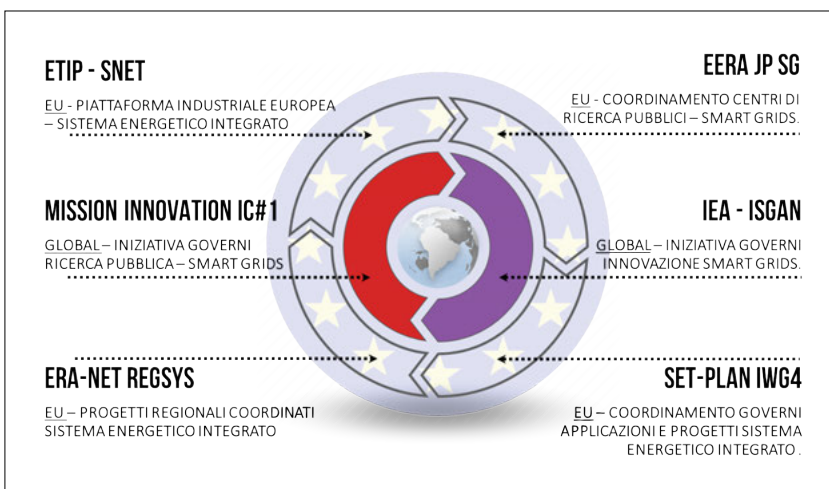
ETIP - SNET

EU - PIATTAFORMA INDUSTRIALE EUROPEA – SISTEMA ENERGETICO INTEGRATO

EERA JP SG

EU - COORDINAMENTO CENTRI DI RICERCA PUBBLICI – SMART GRIDS.

MISSION INNOVATION IC#1

GLOBAL – INIZIATIVA GOVERNI RICERCA PUBBLICA – SMART GRIDS

IEA - ISGAN

GLOBAL – INIZIATIVA GOVERNI INNOVAZIONE SMART GRIDS.

ERA-NET REGSYS

EU – PROGETTI REGIONALI COORDINATI SISTEMA ENERGETICO INTEGRATO

SET-PLAN IWG4

EU – COORDINAMENTO GOVERNI APPLICAZIONI E PROGETTI SISTEMA ENERGETICO INTEGRATO .